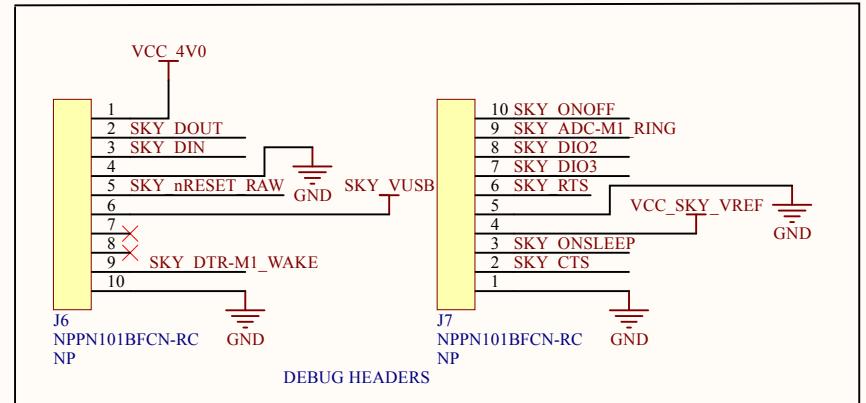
VCC_4V0

1
2 SKY_DOUT
3 SKY_DIN
4
5 SKY_nRESET_RAW
6
7
8
9 SKY_DTR-M1_WAKE
10

GND

SKY_VUSB

J6
NPPN101BFCN-RC
NP

GND

10 SKY_ONOFF
9 SKY_ADC-M1_RING
8 SKY_DIO2
7 SKY_DIO3
6 SKY_RTS
5
4
3 SKY_ONSLEEP
2 SKY_CTS
1

VCC_SKY_VREF

GND

J7
NPPN101BFCN-RC
NP

GND

DEBUG HEADERS